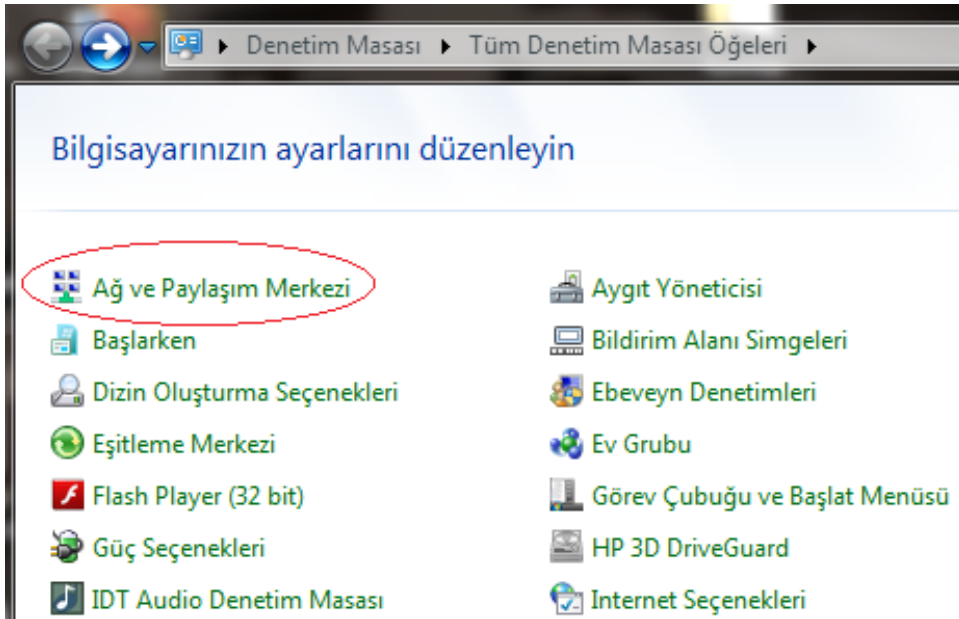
Denetim Masası ▸ Tüm Denetim Masası Öğeleri ▸

Bilgisayarınızın ayarlarını düzenleyin

Ağ ve Paylaşım Merkezi
Başlarken
Dizin Oluşturma Seçenekleri
Eşitleme Merkezi
Flash Player (32 bit)
Güç Seçenekleri
IDT Audio Denetim Masası

Aygıt Yöneticisi
Bildirim Alanı Simgeleri
Ebeveyn Denetimleri
Ev Grubu
Görev Çubuğu ve Başlat Menüsü
HP 3D DriveGuard
Internet Seçenekleri